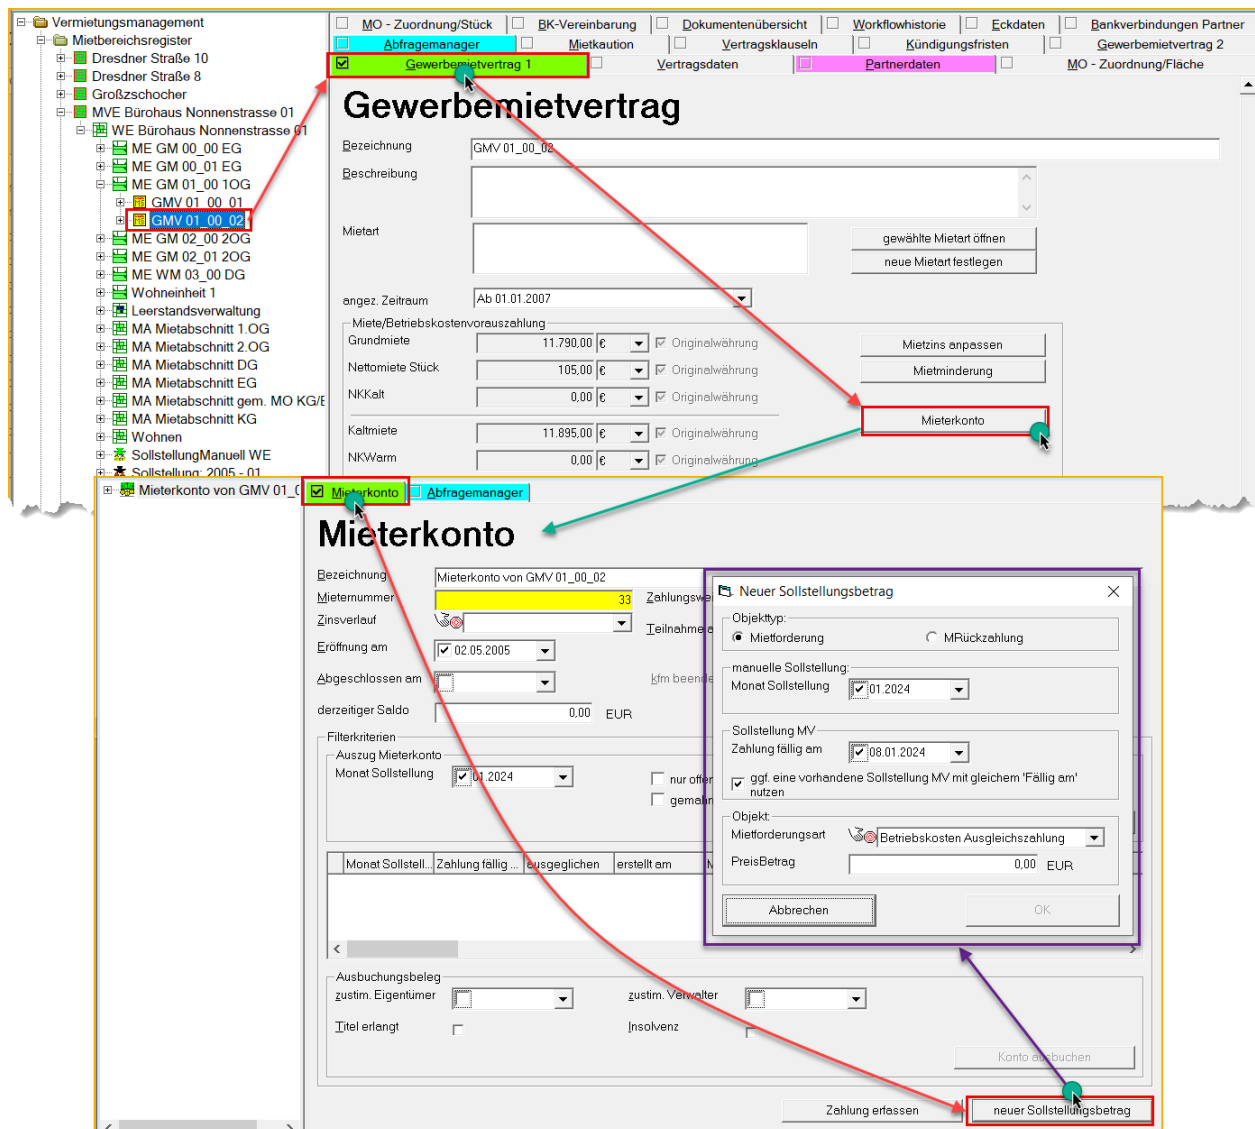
Vermietungsmanagement
Mietbereichsregister
Dresdner Straße 10
Dresdner Straße 8
Großzschocher
MVE Bürohaus Nonnenstrasse 01
WE Bürohaus Nonnenstrasse 01
ME GM 00_00 EG
ME GM 00_01 EG
ME GM 01_00 1OG
GMV 01_00_01
GMV 01_00_02
ME GM 02_00 2OG
ME GM 02_01 2OG
ME WM 03_00 DG
Wohneinheit 1
Leerstandsverwaltung
MA Mietabschnitt 1.OG
MA Mietabschnitt 2.OG
MA Mietabschnitt DG
MA Mietabschnitt EG
MA Mietabschnitt gem. MO KG/E
MA Mietabschnitt KG
Wohnen
SollstellungManuell WE
Sollstellung: 2005 - 01

MO - Zuordnung/Stück | BK-Vereinbarung | Dokumentenübersicht | Workflowhistorie | Eckdaten | Bankverbindungen Partner
Abfragemanager | Mietkaution | Vertragsklauseln | Kündigungsfristen | Gewerbemietvertrag 2
Gewerbemietvertrag 1 | Vertragsdaten | Partnerdaten | MO - Zuordnung/Fläche

Gewerbemietvertrag
Bezeichnung GMV 01_00_02
Beschreibung
Mietart
gewählte Mietart öffnen
neue Mietart festlegen
angez. Zeitraum Ab 01.01.2007
Miete/Betriebskostenvorauszahlung
Grundmiete 11.790,00 € Originalwährung
Nettomiete Stück 105,00 € Originalwährung
NKKalt 0,00 € Originalwährung
Kaltmiete 11.895,00 € Originalwährung
NKWarm 0,00 € Originalwährung
Mietzins anpassen
Mietminderung
Mieterkonto

Mieterkonto von GMV 01_0
Mieterkonto | Abfragemanager

Mieterkonto
Bezeichnung Mieterkonto von GMV 01_00_02
Mieternummer 33
Zahlungswe
Zinsverlauf
Teilnahme
Eröffnung am 02.05.2005
Abgeschlossen am
kfm beend
derzeitiger Saldo 0,00 EUR
Filterkriterien
Auszug Mieterkonto
Monat Sollstellung 01.2024
nur offe
gemah

| Monat Sollstell... | Zahlung fällig ... | ausgeglichen | erstellt am | M |
|---|---|---|---|---|

Ausbuchungsbeleg
zustim. Eigentümer
zustim. Verwalter
Titel erlangt
Insolvenz
Konto ausbuchen
Zahlung erfassen
neuer Sollstellungsbetrag

Neuer Sollstellungsbetrag
Objekttyp:
Mietforderung
MRückzahlung
manuelle Sollstellung:
Monat Sollstellung 01.2024
Sollstellung MV
Zahlung fällig am 08.01.2024
ggf. eine vorhandene Sollstellung MV mit gleichem 'Fällig am' nutzen
Objekt:
Mietforderungsart Betriebskosten Ausgleichszahlung
PreisBetrag 0,00 EUR
Abbrechen
OK